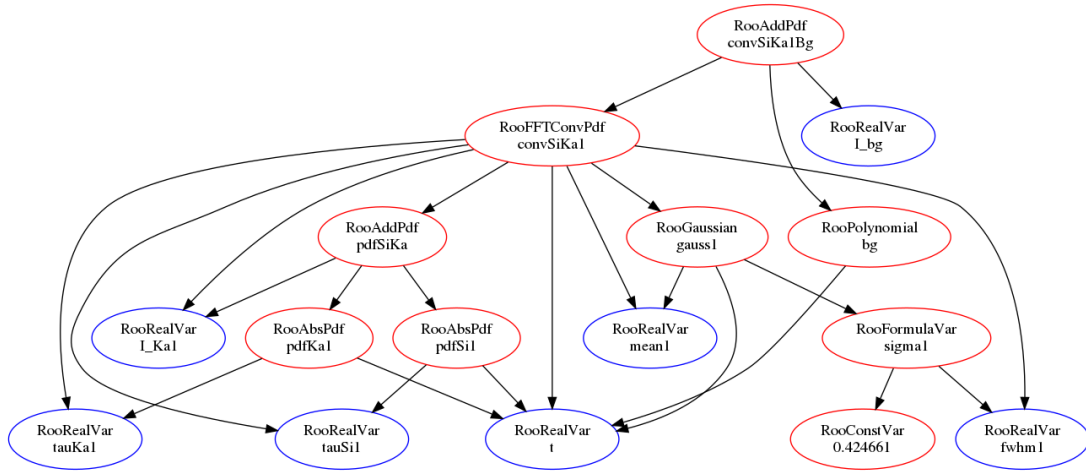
RooAddPdf
convSiKa1Bg

RooFFTConvPdf
convSiKa1

RooRealVar
I_bg

RooAddPdf
pdfSiKa

RooGaussian
gauss1

RooPolynomial
bg

RooRealVar
I_Ka1

RooAbsPdf
pdfKa1

RooAbsPdf
pdfSi1

RooRealVar
mean1

RooFormulaVar
sigma1

RooRealVar
tauKa1

RooRealVar
tauSi1

RooRealVar
t

RooConstVar
0.424661

RooRealVar
fwhm1